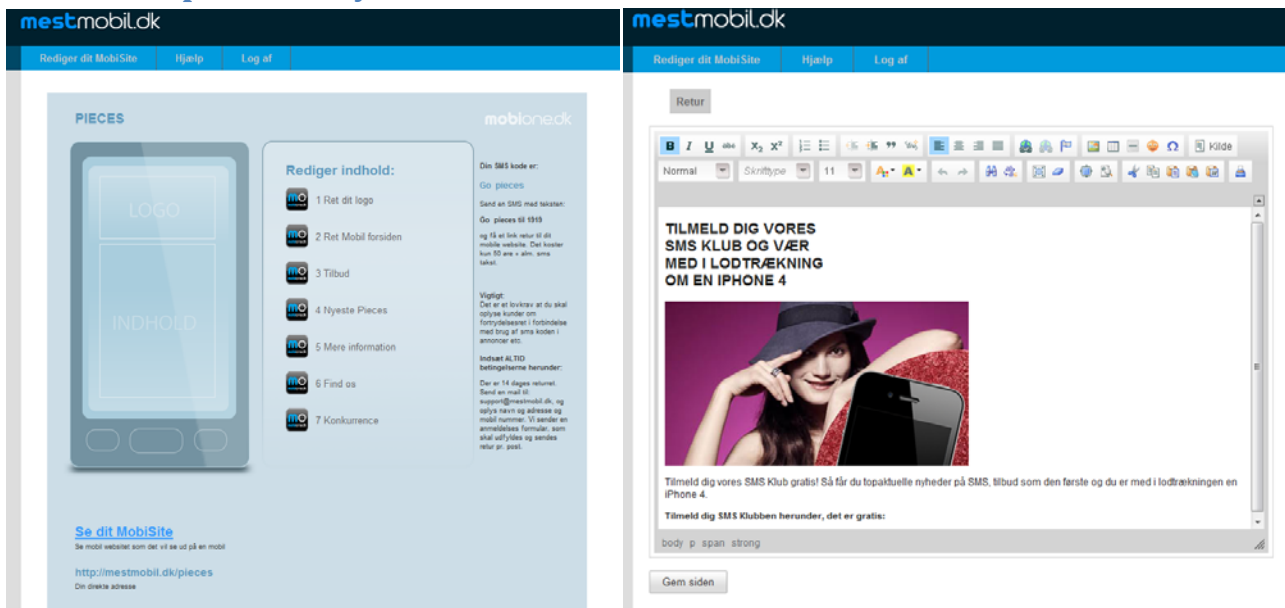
mestmobil.dk

Rediger dit MobiSite | Hjælp | Log af

PIECES

mobione.dk

LOGO

INDHOLD

Rediger indhold:

1 Ret dit logo

2 Ret Mobil forsiden

3 Tilbud

4 Nyeste Pieces

5 Mere information

6 Find os

7 Konkurrence

Din SMS kode er:

Go pieces

Send en SMS med teksten:

Go pieces til 1919

og få et link retur til dit mobile website. Det koster kun 50 øre + alm. sms takst.

Vigtigt:
Det er et lovkrav at du skal oplyse kunder om fortrydelsesret i forbindelse med brug af sms koden i annoncer etc.

Indsæt ALTID betingelserne herunder:

Der er 14 dages returret. Send en mail til: support@mestmobil.dk, og oplys navn og adresse og mobil nummer. Vi sender en anmeldelses formular, som skal udfyldes og sendes retur pr. post.

Se dit MobiSite
Se mobil websitet som det vil se ud på en mobil

http://mestmobil.dk/pieces
Din direkte adresse

mestmobil.dk

Rediger dit MobiSite | Hjælp | Log af

Retur

B I U abc x₂ x² Kilde

Normal | Skrifttype | 11

TILMELD DIG VORES
SMS KLUB OG VÆR
MED I LODTRÆKNING
OM EN IPHONE 4

Tilmeld dig vores SMS Klub gratis! Så får du topaktuelle nyheder på SMS, tilbud som den første og du er med i lodtrækningen en iPhone 4.

Tilmeld dig SMS Klubben herunder, det er gratis:

body p span strong

Gem siden